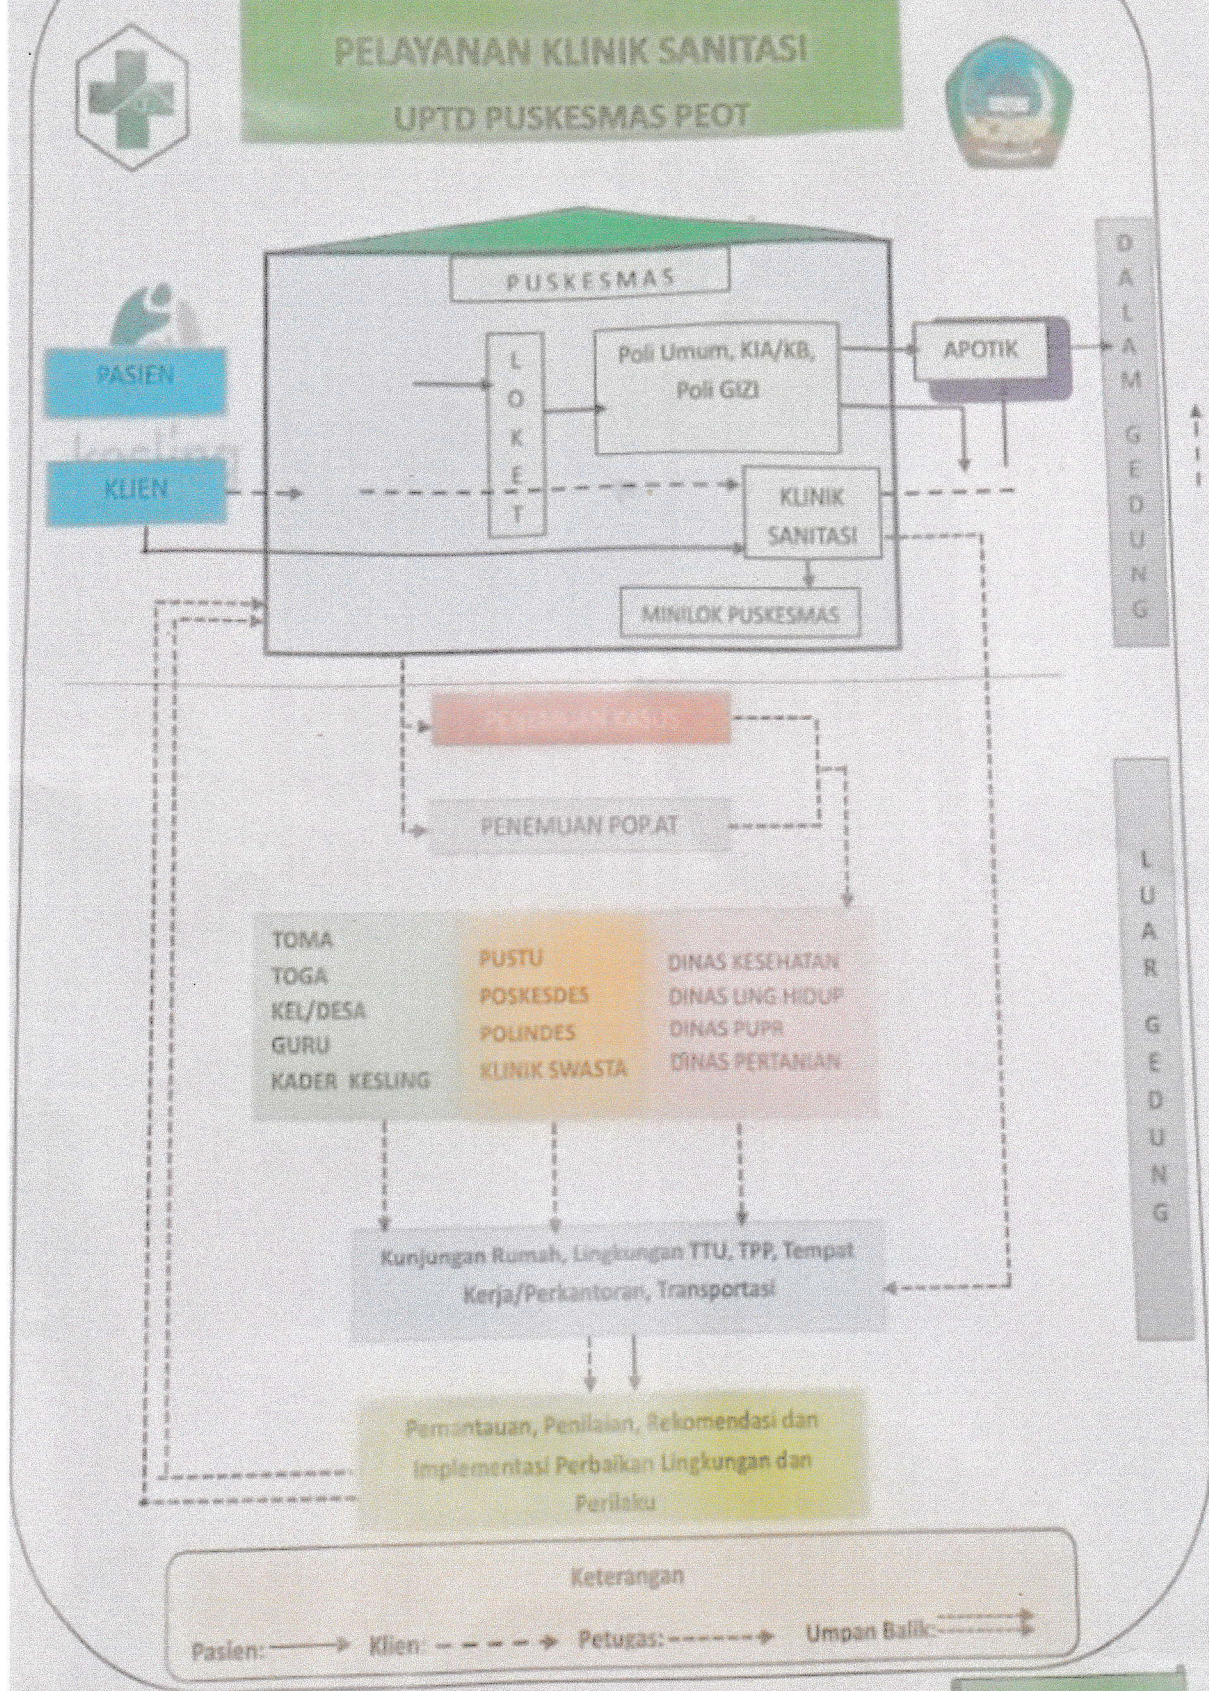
PELAYANAN KLINIK SANITASI
UPTD PUSKESMAS PEOT

PUSKESMAS

PASIEN

KLIEN

L O K E T

Poli Umum, KIA/KB, Poli GIZI

APOTIK

KLINIK SANITASI

MINILOK PUSKESMAS

D A L A M G E D U N G

PENEMUAN KASUS

PENEMUAN POP.AT

TOMA
TOGA
KEL/DESA
GURU
KADER KESLING

PUSTU
POSKESDES
POLINDES
KLINIK SWASTA

DINAS KESEHATAN
DINAS LING HIDUP
DINAS PUPR
DINAS PERTANIAN

L U A R G E D U N G

Kunjungan Rumah, Lingkungan TTU, TPP, Tempat Kerja/Perkantoran, Transportasi

Pemantauan, Penilaian, Rekomendasi dan Implementasi Perbaikan Lingkungan dan Perilaku

Keterangan

Pasien: Klien: Petugas: Umpan Balik: